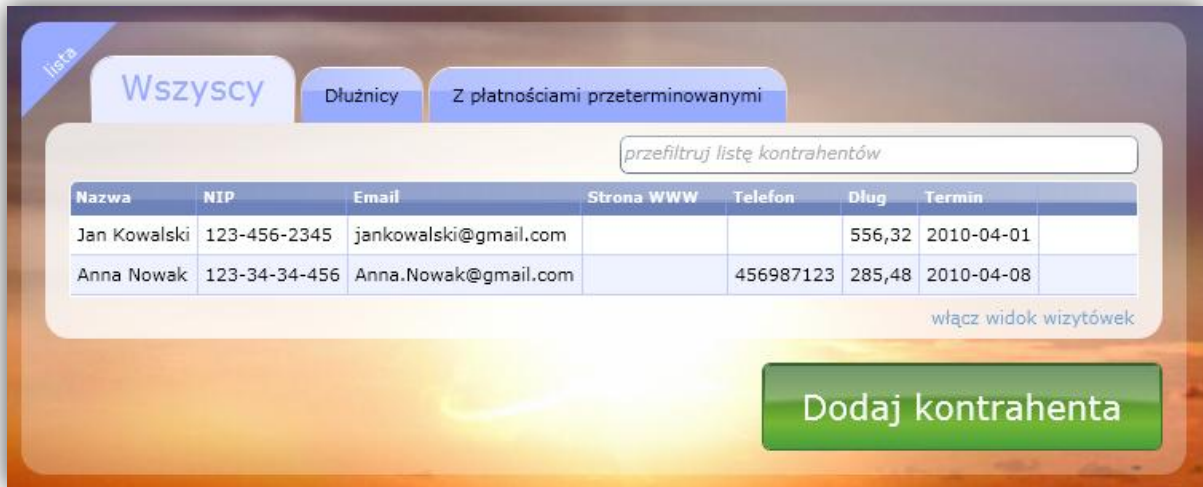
lista

Wszyscy | Dłużnicy | Z płatnościami przeterminowanymi

przefiltruj listę kontrahentów

| Nazwa | NIP | Email | Strona WWW | Telefon | Dlug | Termin | |
|---|---|---|---|---|---|---|---|
| Jan Kowalski | 123-456-2345 | jankowalski@gmail.com | | | 556,32 | 2010-04-01 | |
| Anna Nowak | 123-34-34-456 | Anna.Nowak@gmail.com | | 456987123 | 285,48 | 2010-04-08 | |

włącz widok wizytówek

Dodaj kontrahenta